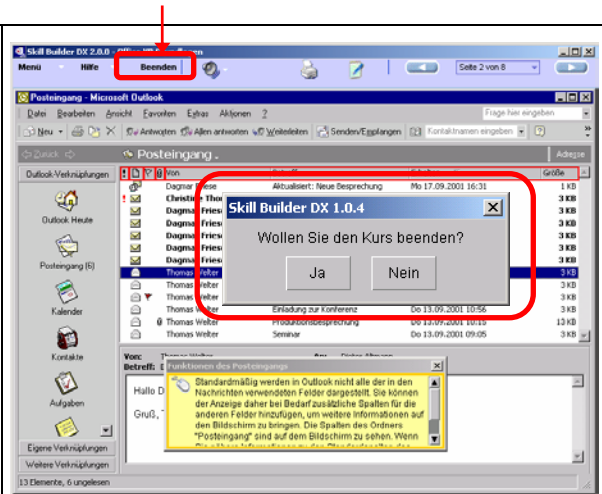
Skill Builder DX 2.0.0 - Off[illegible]

Menü Hilfe Beenden

Seite 2 von 8

Posteingang - Microsoft Outlook

Datei Bearbeiten Ansicht Favoriten Extras Aktionen ?

Frage hier eingeben

Neu Antworten Allen antworten Weiterleiten Senden/Empfangen Kontaktnamen eingeben

Zurück Posteingang . Adresse

Outlook-Verknüpfungen

Outlook Heute

Posteingang (6)

Kalender

Kontakte

Aufgaben

Eigene Verknüpfungen

Weitere Verknüpfungen

Von | Betreff | Erhalten | Größe
Dagmar Friese | Aktualisiert: Neue Besprechung | Mo 17.09.2001 16:31 | 1 KB
Christine Thor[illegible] | | | 3 KB
Dagmar Fries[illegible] | | | 3 KB
Dagmar Fries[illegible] | | | 3 KB
Dagmar Fries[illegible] | | | 3 KB
Dagmar Fries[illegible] | | | 3 KB
Thomas Welter | | | 3 KB
Thomas Welter | | | 3 KB
Thomas Welter | | | 3 KB
Thomas Welter | Einladung zur Konferenz | Do 13.09.2001 10:56 | 3 KB
Thomas Welter | Produktionsbesprechung | Do 13.09.2001 10:15 | 13 KB
Thomas Welter | Seminar | Do 13.09.2001 09:05 | 3 KB

Skill Builder DX 1.0.4

Wollen Sie den Kurs beenden?

Ja Nein

Von: Thomas Welter An: Dieter Altmann
Betreff: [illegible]

Hallo D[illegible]

Gruß, T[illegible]

Funktionen des Posteingangs

Standardmäßig werden in Outlook nicht alle der in den Nachrichten verwendeten Felder dargestellt. Sie können der Anzeige daher bei Bedarf zusätzliche Spalten für die anderen Felder hinzufügen, um weitere Informationen auf den Bildschirm zu bringen. Die Spalten des Ordners "Posteingang" sind auf dem Bildschirm zu sehen. Wenn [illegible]

13 Elemente, 6 ungelesen